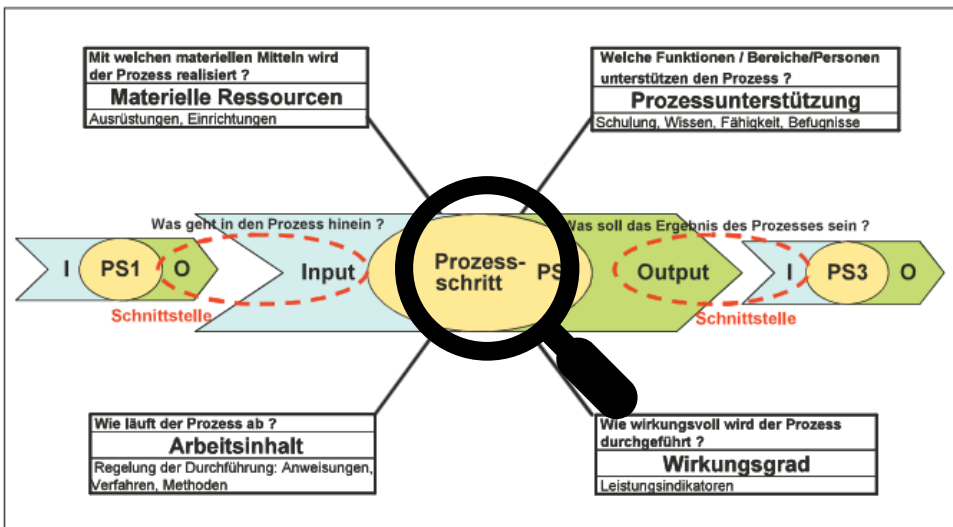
Mit welchen materiellen Mitteln wird der Prozess realisiert ?

Materielle Ressourcen

Ausrüstungen, Einrichtungen

Welche Funktionen / Bereiche/Personen unterstützen den Prozess ?

Prozessunterstützung

Schulung, Wissen, Fähigkeit, Befugnisse

Was geht in den Prozess hinein ?

Was soll das Ergebnis des Prozesses sein ?

I PS1 O

Input

Prozess-schritt

PS

Output

I PS3 O

Schnittstelle

Schnittstelle

Wie läuft der Prozess ab ?

Arbeitsinhalt

Regelung der Durchführung: Anweisungen, Verfahren, Methoden

Wie wirkungsvoll wird der Prozess durchgeführt ?

Wirkungsgrad

Leistungsindikatoren